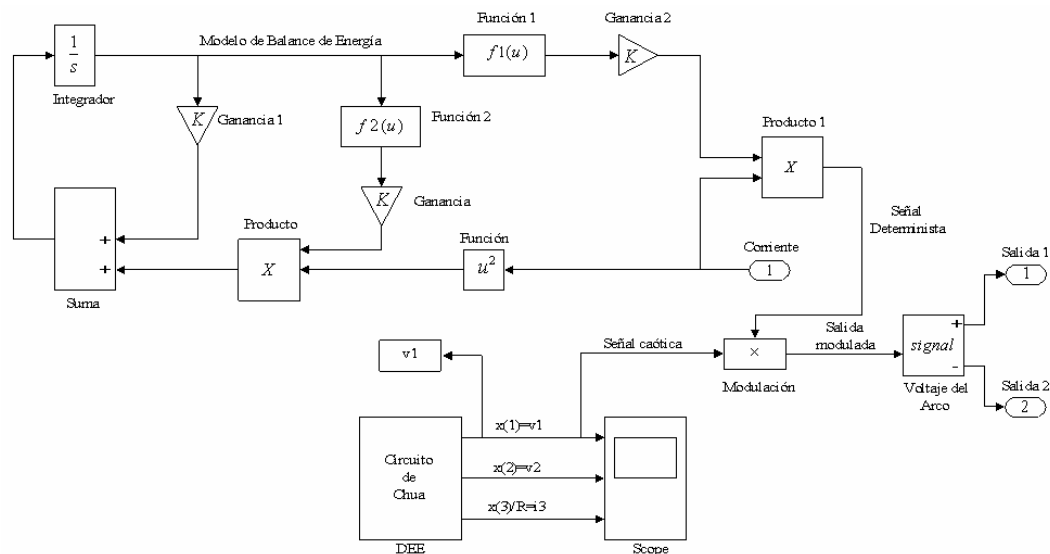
$\frac{1}{s}$

Integrador

Modelo de Balance de Energía

Función 1

$f1(u)$

Ganancia 2

$K$

$K$

Ganancia 1

$f2(u)$

Función 2

$K$

Ganancia

Producto 1

$X$

Producto

$X$

Función

$u^2$

Corriente

1

Señal Determinista

+

+

Suma

Salida 1

1

Salida 2

2

v1

Señal caótica

$\times$

Modulación

Salida modulada

+

signal

-

Voltaje del Arco

Circuito de Chua

DEE

x(1)=v1

x(2)=v2

x(3)/R=i3

Scope